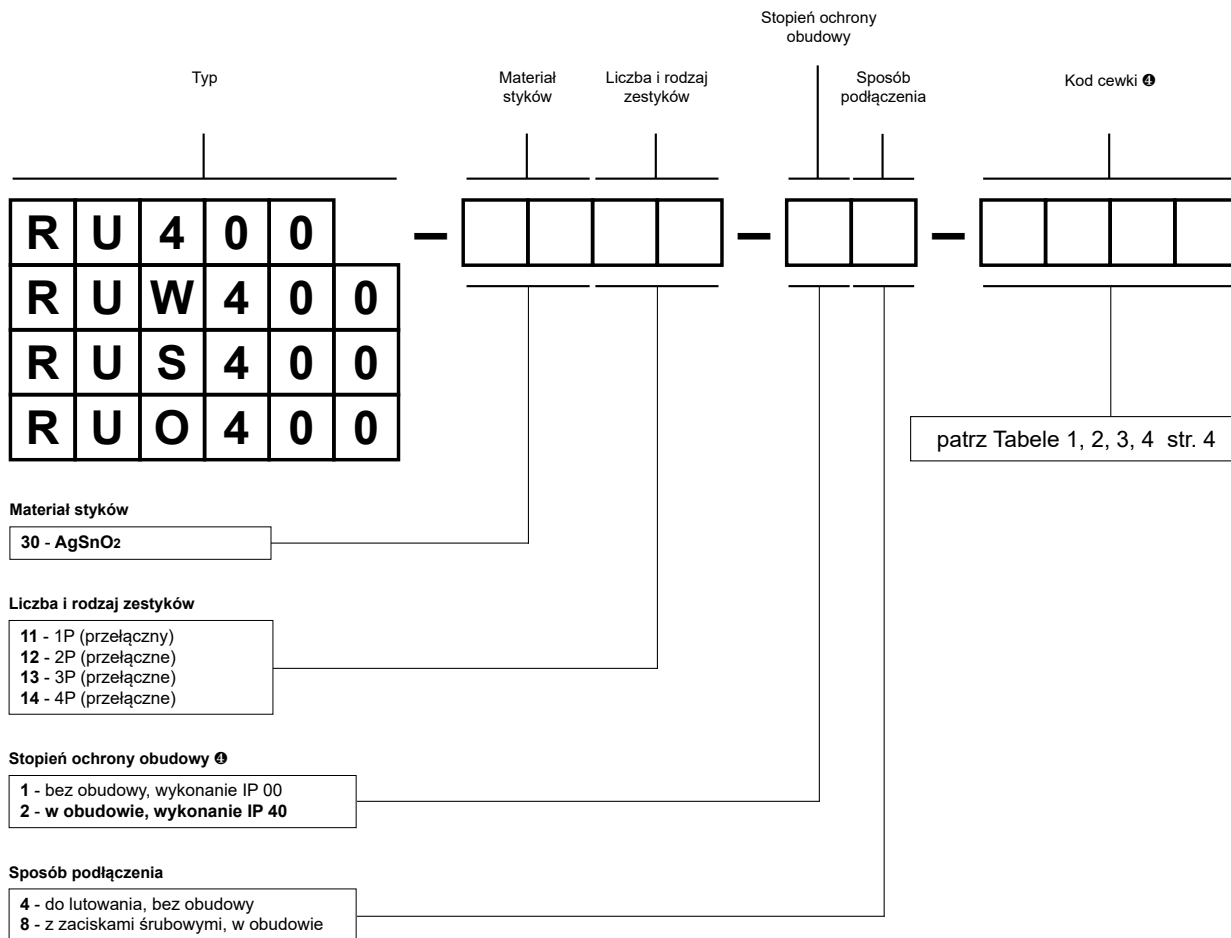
Stopień ochrony obudowy

Typ

Materiał styków

Liczba i rodzaj zestyków

Sposób podłączenia

Kod cewki ❹

| R | U | 4 | 0 | 0 | |
|---|---|---|---|---|---|
| R | U | W | 4 | 0 | 0 |
| R | U | S | 4 | 0 | 0 |
| R | U | O | 4 | 0 | 0 |

–

–

–

patrz Tabele 1, 2, 3, 4 str. 4

**Materiał styków**

**30** - **AgSnO2**

**Liczba i rodzaj zestyków**

**11** - 1P (przełączny)
**12** - 2P (przełączne)
**13** - 3P (przełączne)
**14** - 4P (przełączne)

**Stopień ochrony obudowy ❹**

**1** - bez obudowy, wykonanie IP 00
**2** - **w obudowie, wykonanie IP 40**

**Sposób podłączenia**

**4** - do lutowania, bez obudowy
**8** - z zaciskami śrubowymi, w obudowie